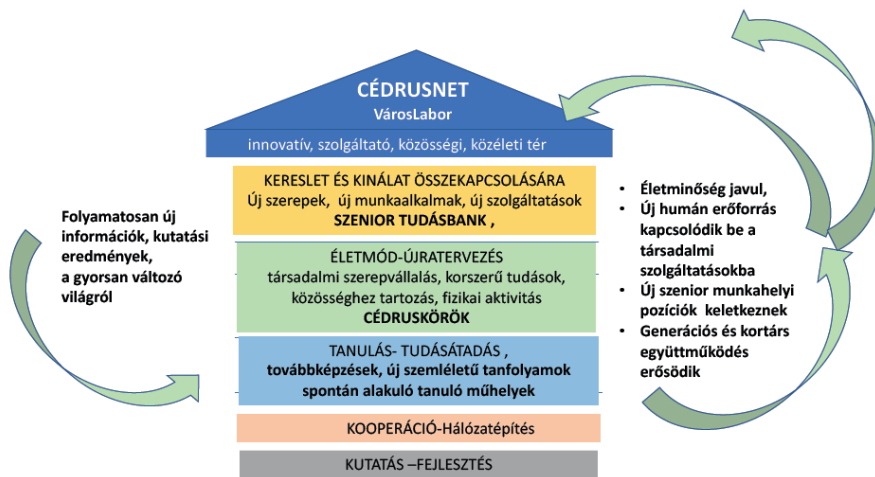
CÉDRUSNET
VárosLabor

innovatív, szolgáltató, közösségi, közéleti tér

KERESLET ÉS KÍNÁLAT ÖSSZEKAPCSOLÁSÁRA
Új szerepek, új munkaalkalmak, új szolgáltatások
SZENIOR TUDÁSBANK ,

ÉLETMÓD-ÚJRATERVEZÉS
társadalmi szerepvállalás, korszerű tudások, közösséghez tartozás, fizikai aktivitás
CÉDRUSKÖRÖK

TANULÁS- TUDÁSÁTADÁS ,
továbbképzések, új szemléletű tanfolyamok
spontán alakuló tanuló műhelyek

KOOPERÁCIÓ-Hálózatépítés

KUTATÁS –FEJLESZTÉS

Folyamatosan új információk, kutatási eredmények, a gyorsan változó világról

• Életminőség javul,
• Új humán erőforrás kapcsolódik be a társadalmi szolgáltatásokba
• Új szenior munkahelyi pozíciók keletkeznek
• Generációs és kortárs együttműködés erősödik